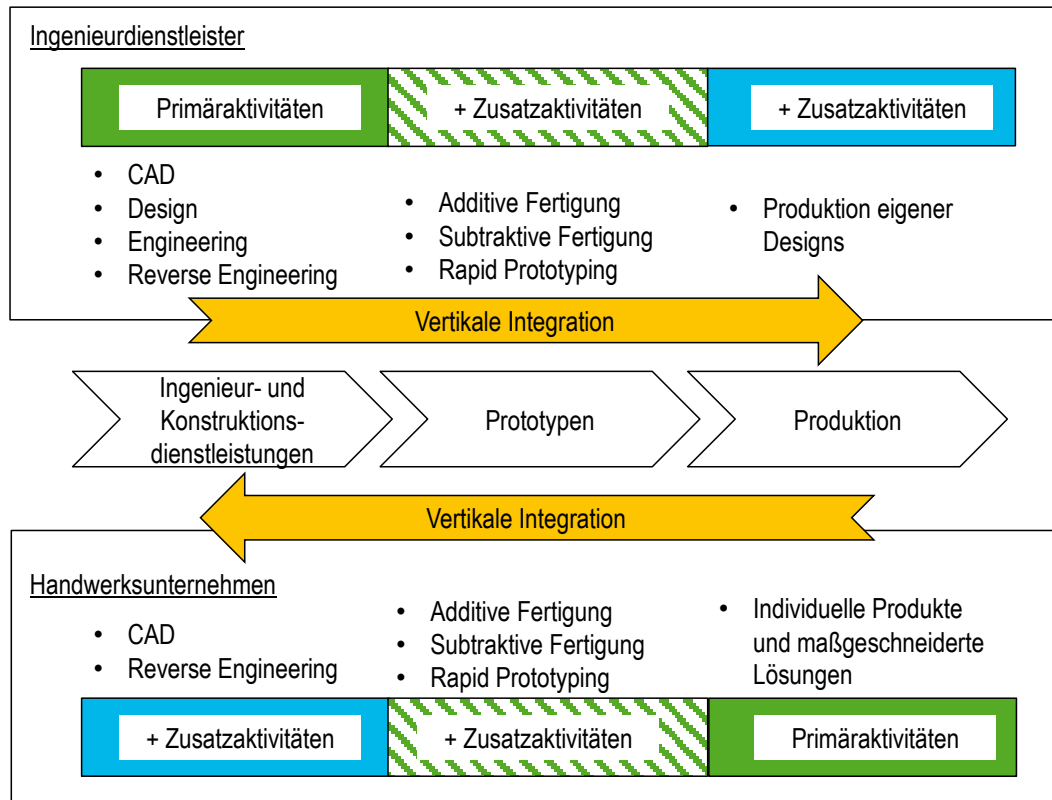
Ingenieurdienstleister

Primäraktivitäten

+ Zusatzaktivitäten

+ Zusatzaktivitäten

- CAD
- Design
- Engineering
- Reverse Engineering

- Additive Fertigung
- Subtraktive Fertigung
- Rapid Prototyping

- Produktion eigener Designs

Vertikale Integration

Ingenieur- und Konstruktionsdienstleistungen

Prototypen

Produktion

Vertikale Integration

Handwerksunternehmen

- CAD
- Reverse Engineering

- Additive Fertigung
- Subtraktive Fertigung
- Rapid Prototyping

- Individuelle Produkte und maßgeschneiderte Lösungen

+ Zusatzaktivitäten

+ Zusatzaktivitäten

Primäraktivitäten